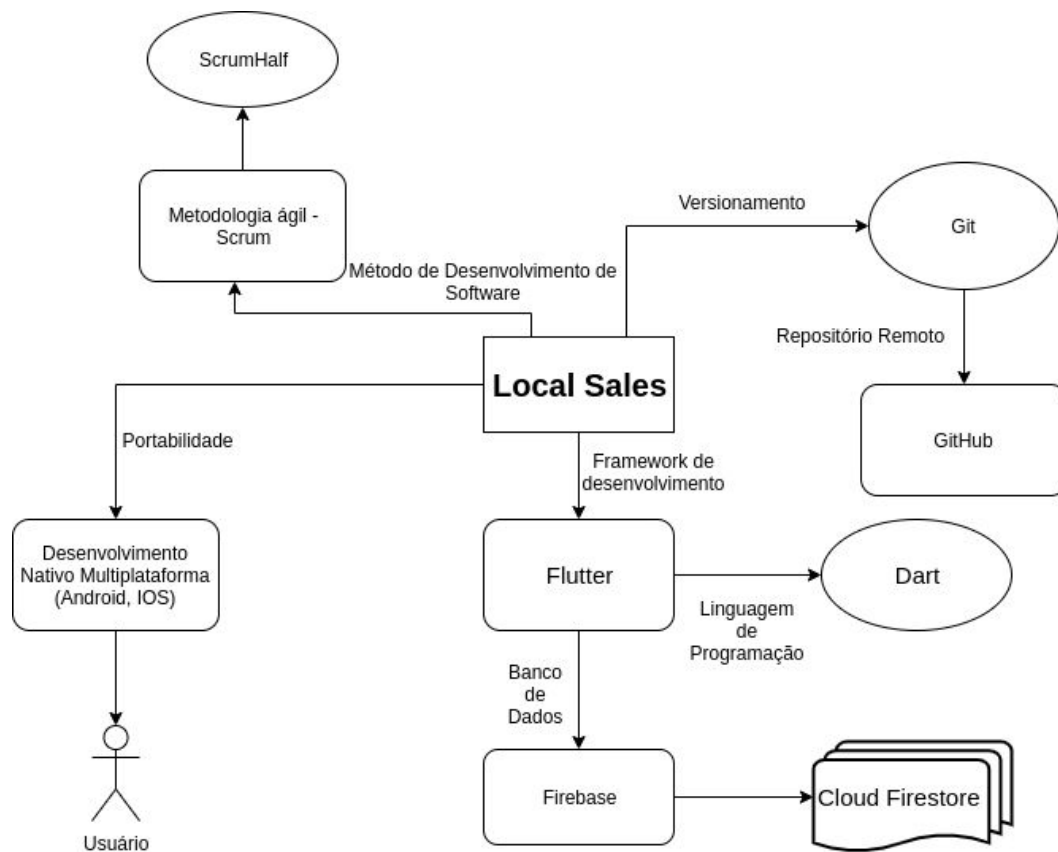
ScrumHalf

Metodologia ágil - Scrum

Versionamento

Git

Método de Desenvolvimento de Software

Repositório Remoto

Local Sales

Portabilidade

GitHub

Framework de desenvolvimento

Desenvolvimento Nativo Multiplataforma (Android, IOS)

Flutter

Dart

Linguagem de Programação

Banco de Dados

Firebase

Cloud Firestore

Usuário